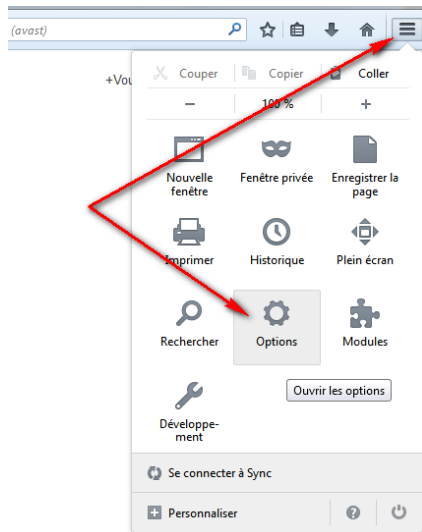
(avast)

+Vou

Couper | Copier | Coller

− 100 % +

Nouvelle fenêtre

Fenêtre privée

Enregistrer la page

Imprimer

Historique

Plein écran

Rechercher

Options

Modules

Ouvrir les options

Développement

Se connecter à Sync

Personnaliser